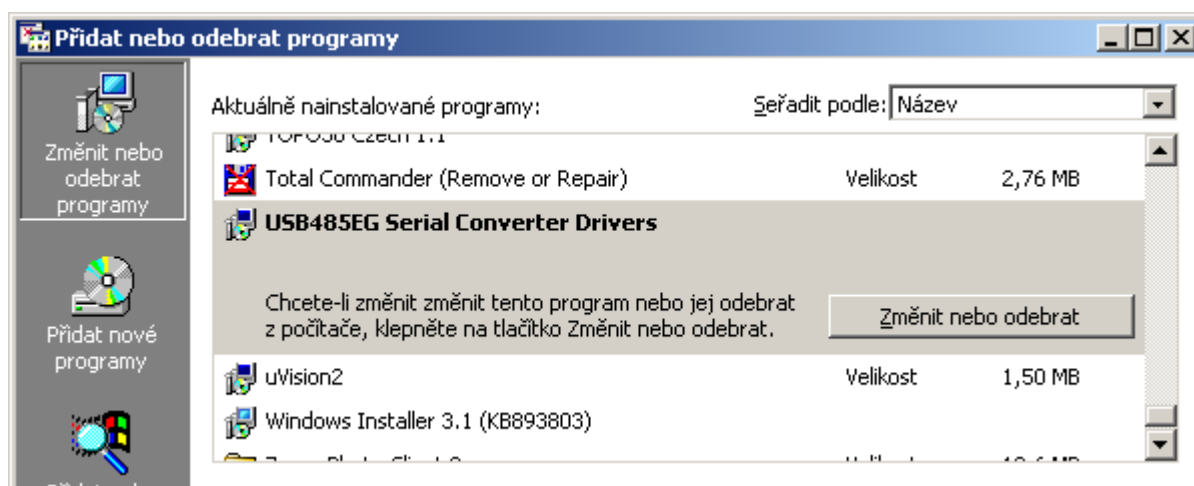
Přidat nebo odebrat programy

Změnit nebo odebrat programy

Přidat nové programy

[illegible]

Aktuálně nainstalované programy:

Seřadit podle: Název

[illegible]

Total Commander (Remove or Repair) Velikost 2,76 MB

USB485EG Serial Converter Drivers

Chcete-li změnit změnit tento program nebo jej odebrat z počítače, klepněte na tlačítko Změnit nebo odebrat.

Změnit nebo odebrat

uVision2 Velikost 1,50 MB

Windows Installer 3.1 (KB893803)

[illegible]